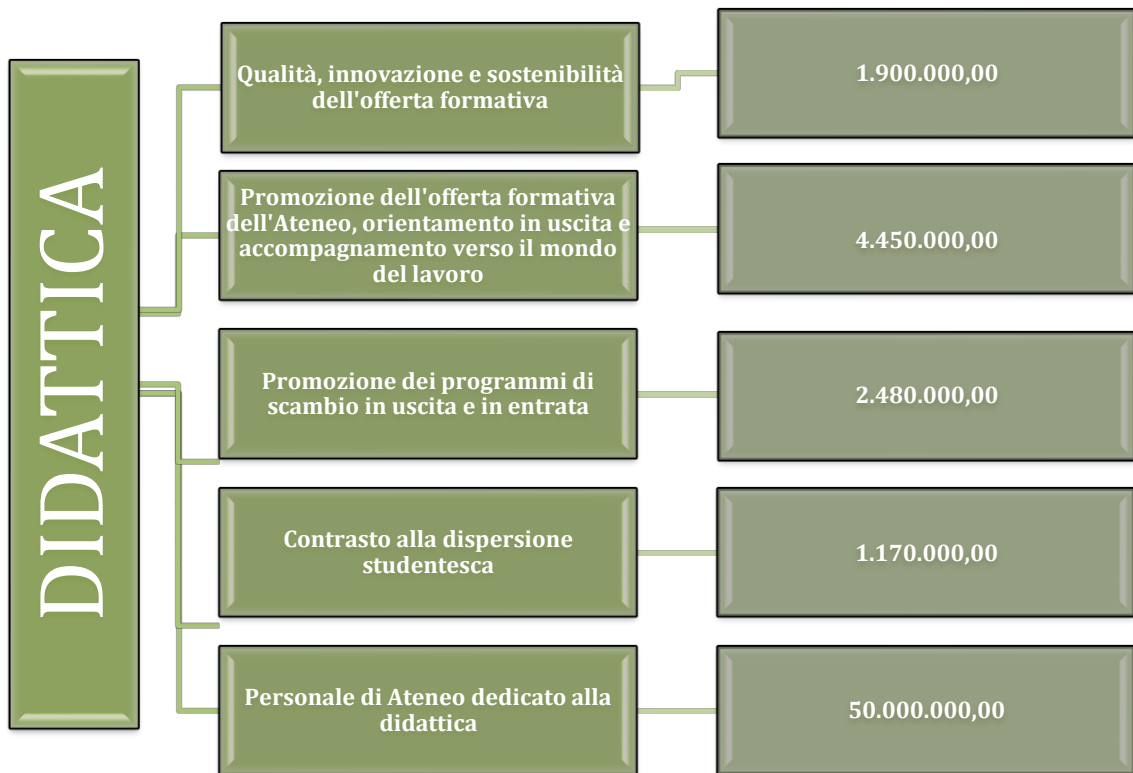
DIDATTICA

Qualità, innovazione e sostenibilità dell'offerta formativa

1.900.000,00

Promozione dell'offerta formativa dell'Ateneo, orientamento in uscita e accompagnamento verso il mondo del lavoro

4.450.000,00

Promozione dei programmi di scambio in uscita e in entrata

2.480.000,00

Contrasto alla dispersione studentesca

1.170.000,00

Personale di Ateneo dedicato alla didattica

50.000.000,00